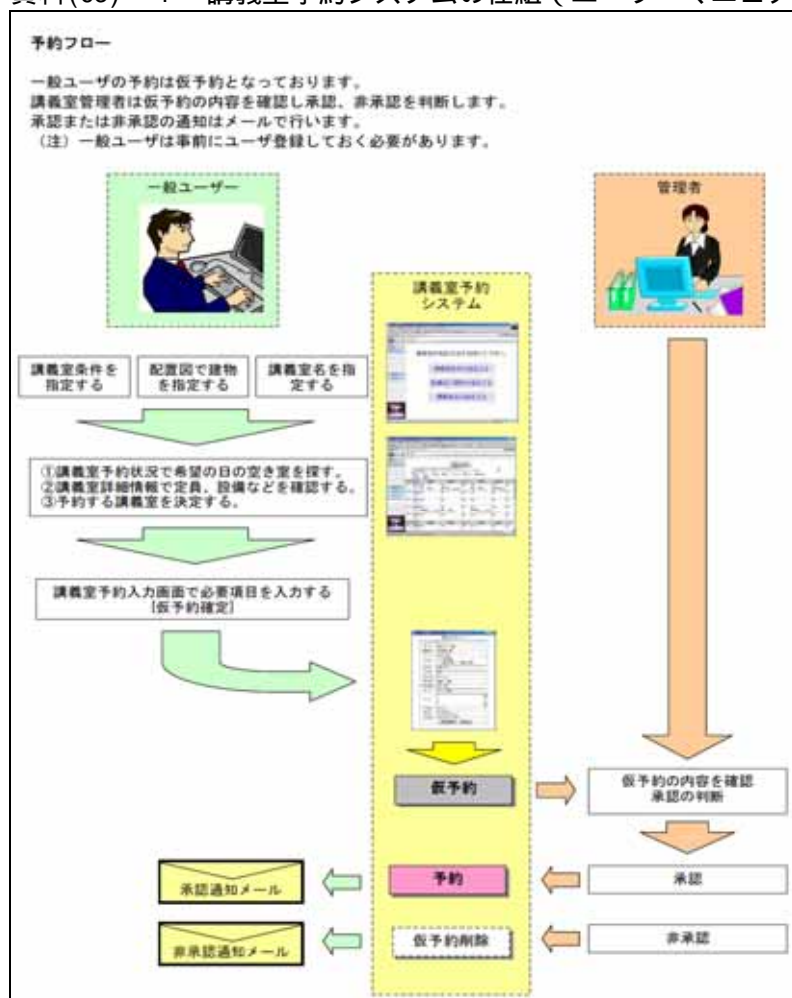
資料(33) … 講義室予約システムの仕組（ユーザー、ユーザ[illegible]

予約フロー

一般ユーザの予約は仮予約となっております。
講義室管理者は仮予約の内容を確認し承認、非承認を判断します。
承認または非承認の通知はメールで行います。
（注）一般ユーザは事前にユーザ登録しておく必要があります。

一般ユーザー

管理者

講義室予約システム

講義室条件を指定する

配置図で建物を指定する

講義室名を指定する

①講義室予約状況で希望の日の空き室を探す。
②講義室詳細情報で定員、設備などを確認する。
③予約する講義室を決定する。

講義室予約入力画面で必要項目を入力する
［仮予約確定］

仮予約

仮予約の内容を確認
承認の判断

承認通知メール

予約

承認

非承認通知メール

仮予約削除

非承認